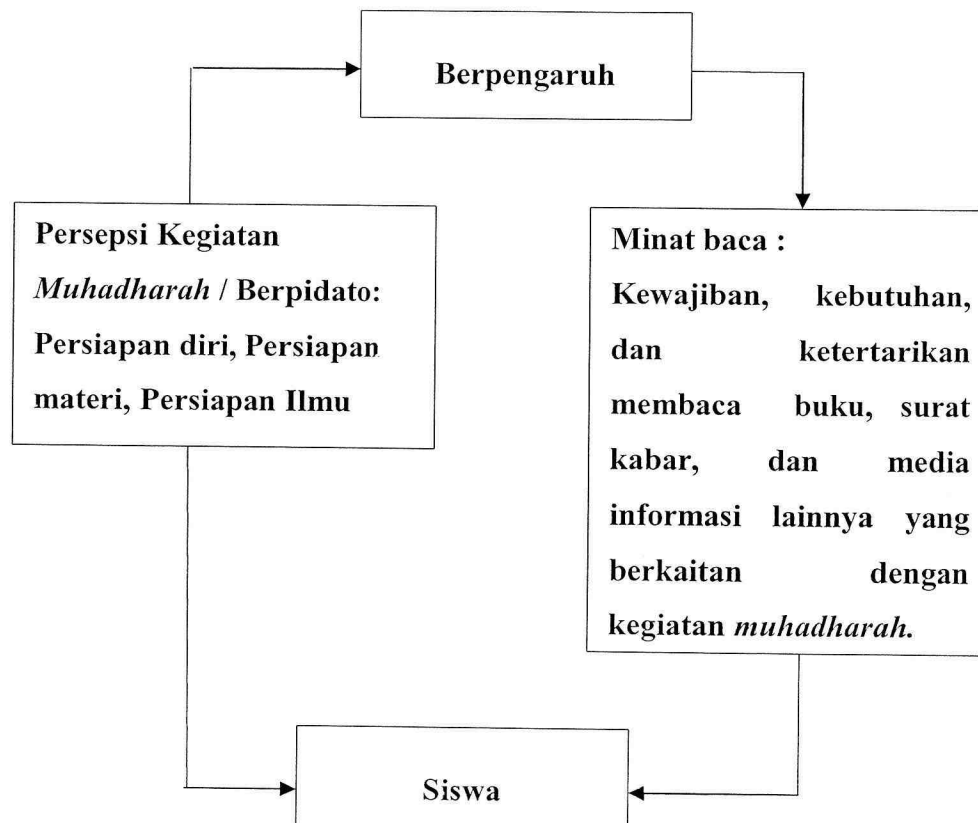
Berpengaruh

Persepsi Kegiatan *Muhadharah* / Berpidato: Persiapan diri, Persiapan materi, Persiapan Ilmu

Minat baca : Kewajiban, kebutuhan, dan ketertarikan membaca buku, surat kabar, dan media informasi lainnya yang berkaitan dengan kegiatan *muhadharah.*

Siswa